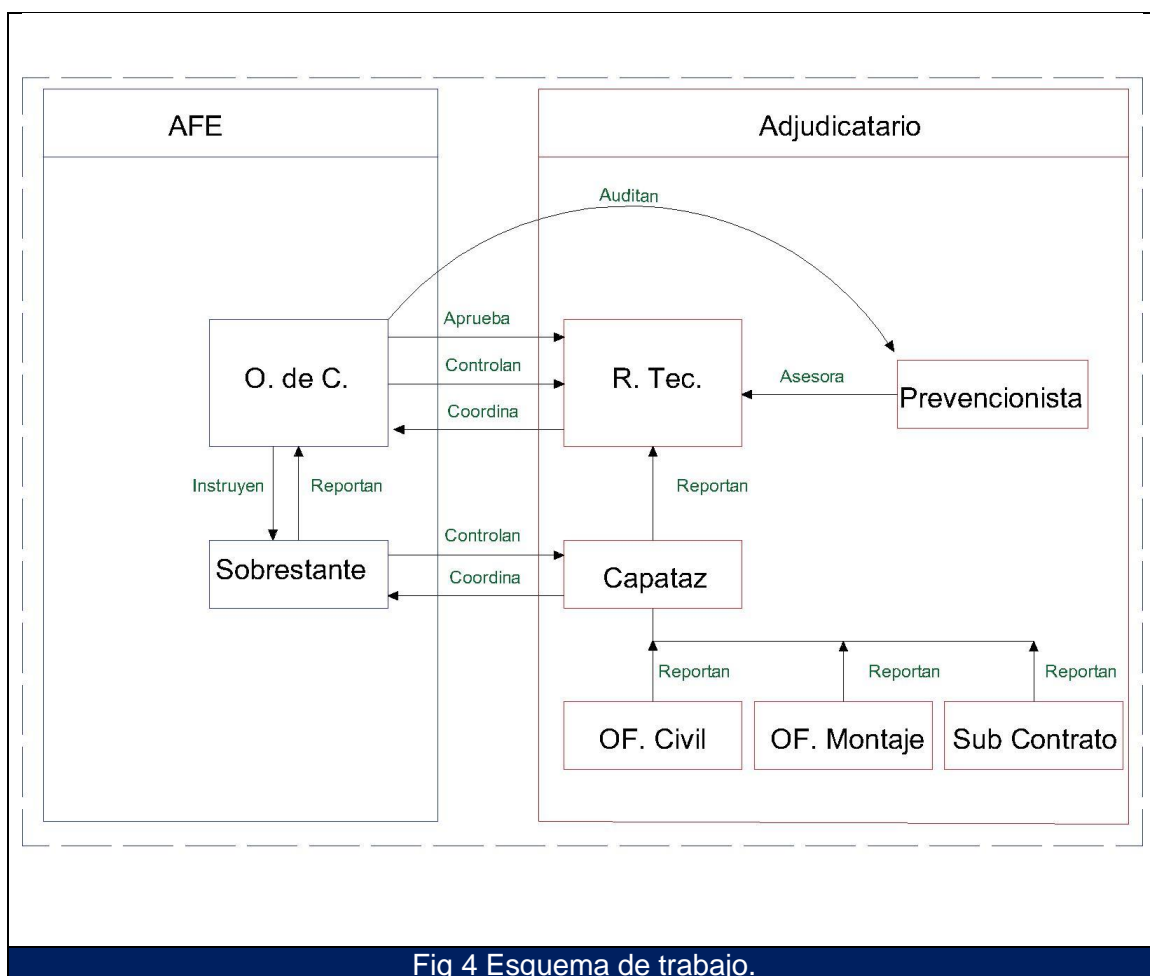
AFE

Adjudicatario

Auditan

Aprueba

Controlan

Coordina

O. de C.

R. Tec.

Asesora

Prevencionista

Instruyen

Reportan

Reportan

Controlan

Coordina

Sobrestante

Capataz

Reportan

Reportan

Reportan

OF. Civil

OF. Montaje

Sub Contrato

Fig 4 Esquema de trabajo.